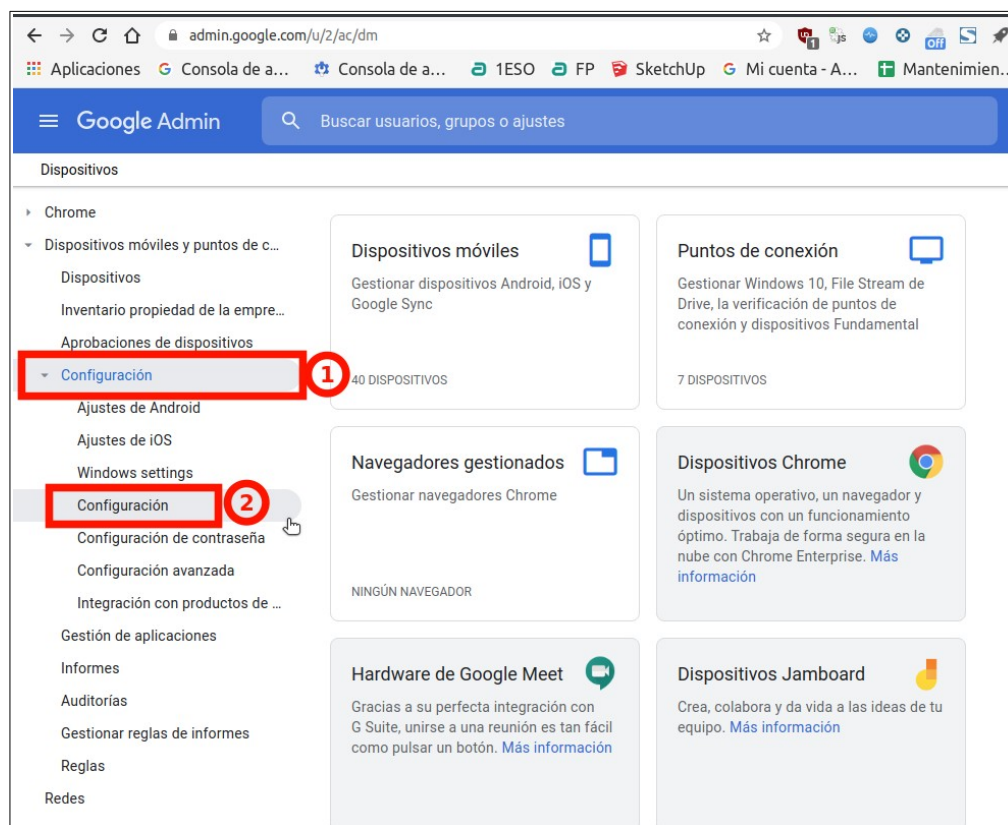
admin.google.com/u/2/ac/dm

Aplicaciones Consola de a... Consola de a... 1ESO FP SketchUp Mi cuenta - A... Mantenimien...

Google Admin

Buscar usuarios, grupos o ajustes

Dispositivos

Chrome
Dispositivos móviles y puntos de c...
Dispositivos
Inventario propiedad de la empre...
Aprobaciones de dispositivos
Configuración
Ajustes de Android
Ajustes de iOS
Windows settings
Configuración
Configuración de contraseña
Configuración avanzada
Integración con productos de ...
Gestión de aplicaciones
Informes
Auditorías
Gestionar reglas de informes
Reglas
Redes

1

2

Dispositivos móviles
Gestionar dispositivos Android, iOS y Google Sync
40 DISPOSITIVOS

Puntos de conexión
Gestionar Windows 10, File Stream de Drive, la verificación de puntos de conexión y dispositivos Fundamental
7 DISPOSITIVOS

Navegadores gestionados
Gestionar navegadores Chrome
NINGÚN NAVEGADOR

Dispositivos Chrome
Un sistema operativo, un navegador y dispositivos con un funcionamiento óptimo. Trabaja de forma segura en la nube con Chrome Enterprise. Más información

Hardware de Google Meet
Gracias a su perfecta integración con G Suite, unirse a una reunión es tan fácil como pulsar un botón. Más información

Dispositivos Jamboard
Crea, colabora y da vida a las ideas de tu equipo. Más información